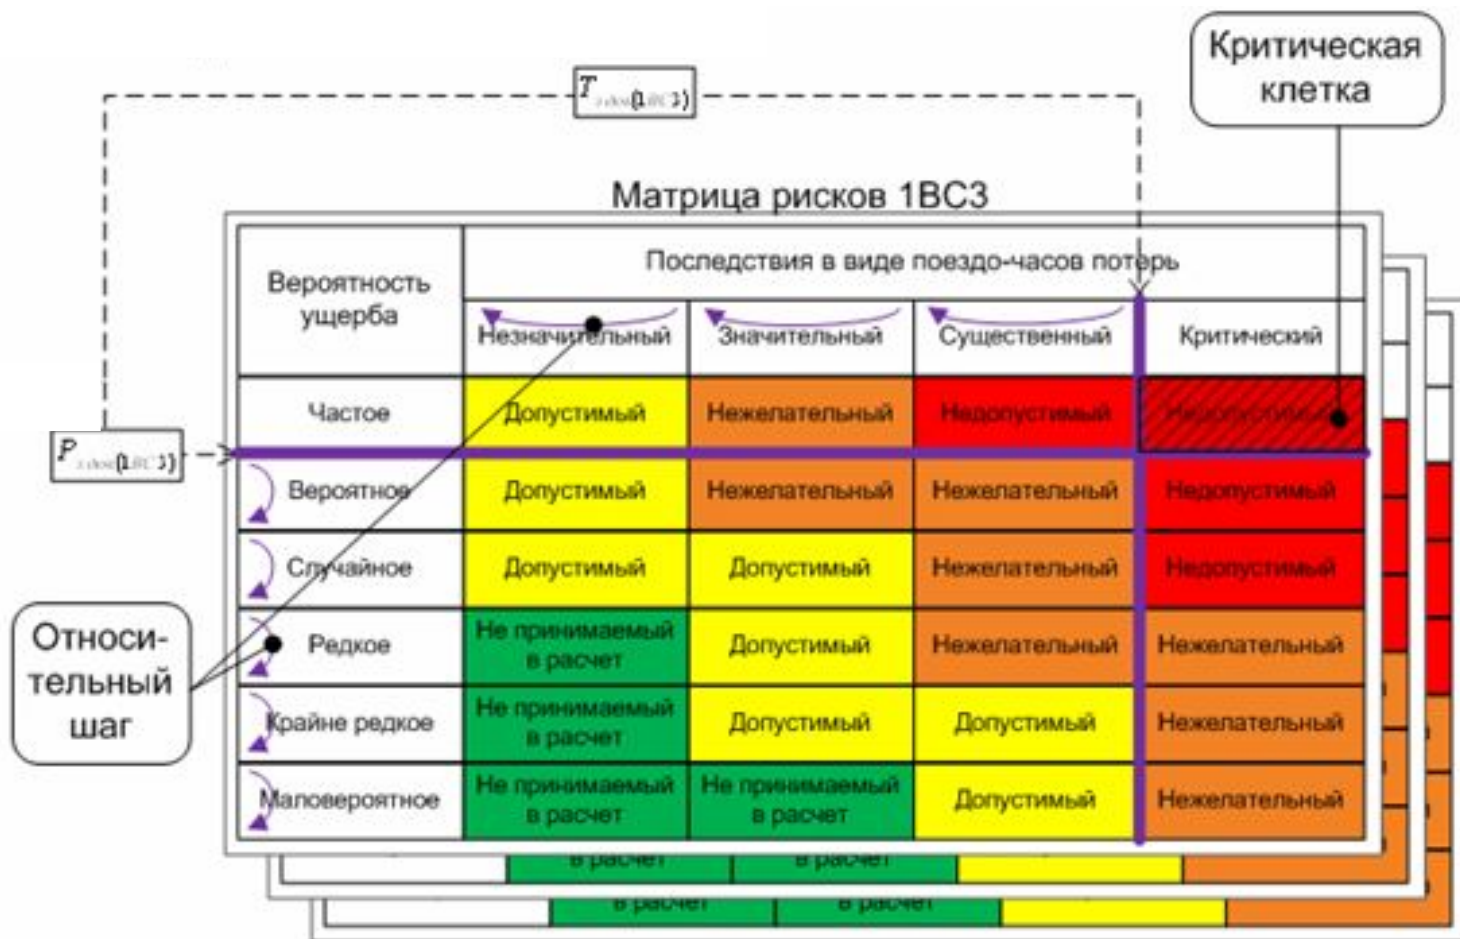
Критическая клетка

$T_{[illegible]}(1BC3)$

Матрица рисков 1ВС3

$P_{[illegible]}(1BC3)$

| Вероятность ущерба | Последствия в виде поездо-часов потерь | | | |
|---|---|---|---|---|
| | Незначительный | Значительный | Существенный | Критический |
| Частое | Допустимый | Нежелательный | Недопустимый | Недопустимый |
| Вероятное | Допустимый | Нежелательный | Нежелательный | Недопустимый |
| Случайное | Допустимый | Допустимый | Нежелательный | Недопустимый |
| Редкое | Не принимаемый в расчет | Допустимый | Нежелательный | Нежелательный |
| Крайне редкое | Не принимаемый в расчет | Допустимый | Допустимый | Нежелательный |
| Маловероятное | Не принимаемый в расчет | Не принимаемый в расчет | Допустимый | Нежелательный |

Относительный шаг

в расчет в расчет

в расчет в расчет